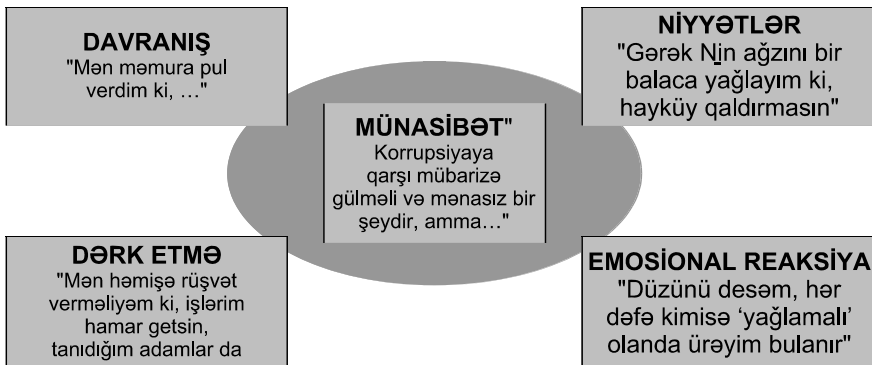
DAVRANIŞ
"Mən məmura pul verdim ki, …"

NİYYƏTLƏR
"Gərək N-in ağzını bir balaca yağlayım ki, hayküy qaldırmasın"

MÜNASİBƏT"
Korrupsiyaya qarşı mübarizə gülməli və mənasız bir şeydir, amma…"

DƏRK ETMƏ
"Mən həmişə rüşvət verməliyəm ki, işlərim hamar getsin, tanıdığım adamlar da

EMOSİONAL REAKSİYA
"Düzünü desəm, hər dəfə kiməsə 'yağlamalı' olanda ürəyim bulanır"